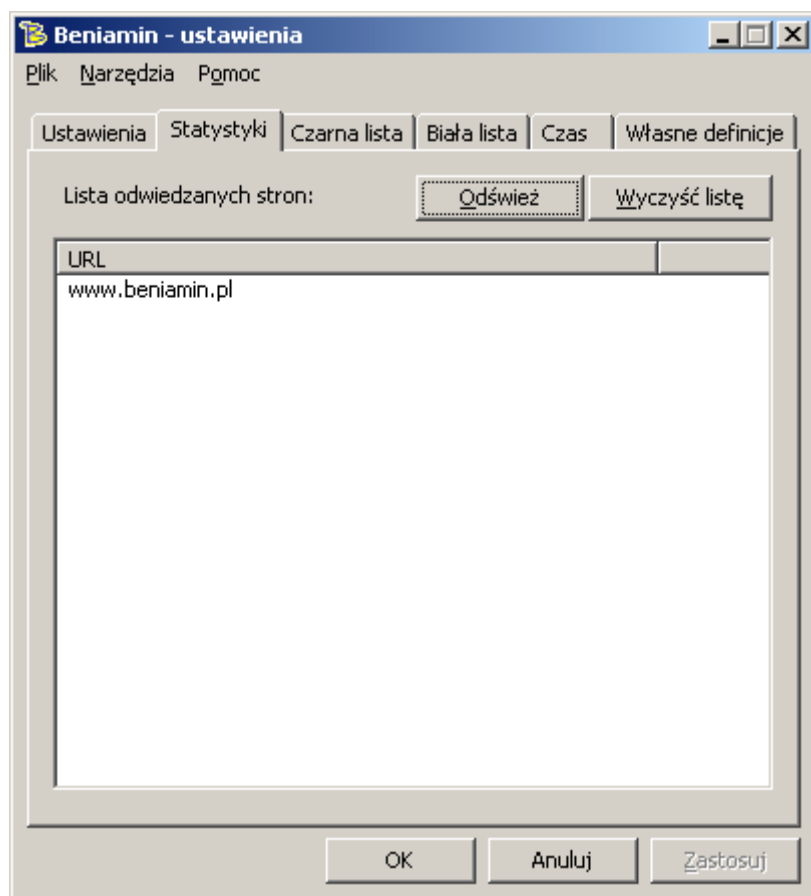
Beniamin - ustawienia

Plik Narzędzia Pomoc

Ustawienia | Statystyki | Czarna lista | Biała lista | Czas | Własne definicje

Lista odwiedzanych stron: Odśwież Wyczyść listę

| URL | |
|---|---|
| www.beniamin.pl | |

OK Anuluj Zastosuj